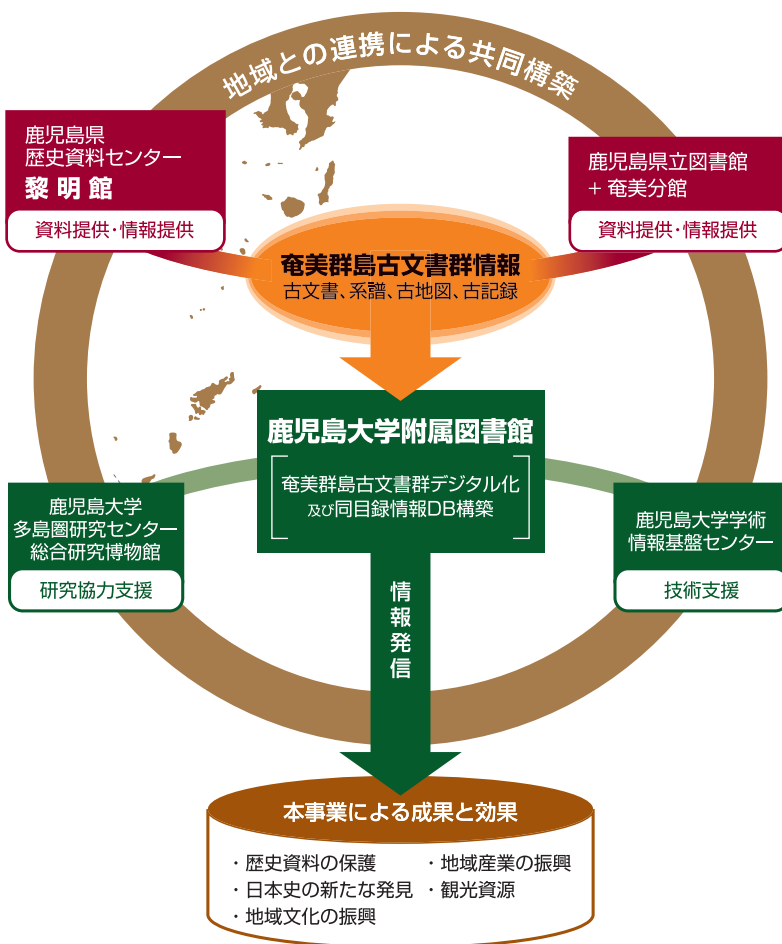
地域との連携による共同構築

鹿児島県
歴史資料センター
黎明館
資料提供・情報提供

鹿児島県立図書館
＋奄美分館
資料提供・情報提供

奄美群島古文書群情報
古文書、系譜、古地図、古記録

鹿児島大学附属図書館
奄美群島古文書群デジタル化
及び同目録情報DB構築

鹿児島大学
多島圏研究センター
総合研究博物館
研究協力支援

鹿児島大学学術
情報基盤センター
技術支援

情報発信

本事業による成果と効果
・歴史資料の保護
・日本史の新たな発見
・地域文化の振興
・地域産業の振興
・観光資源